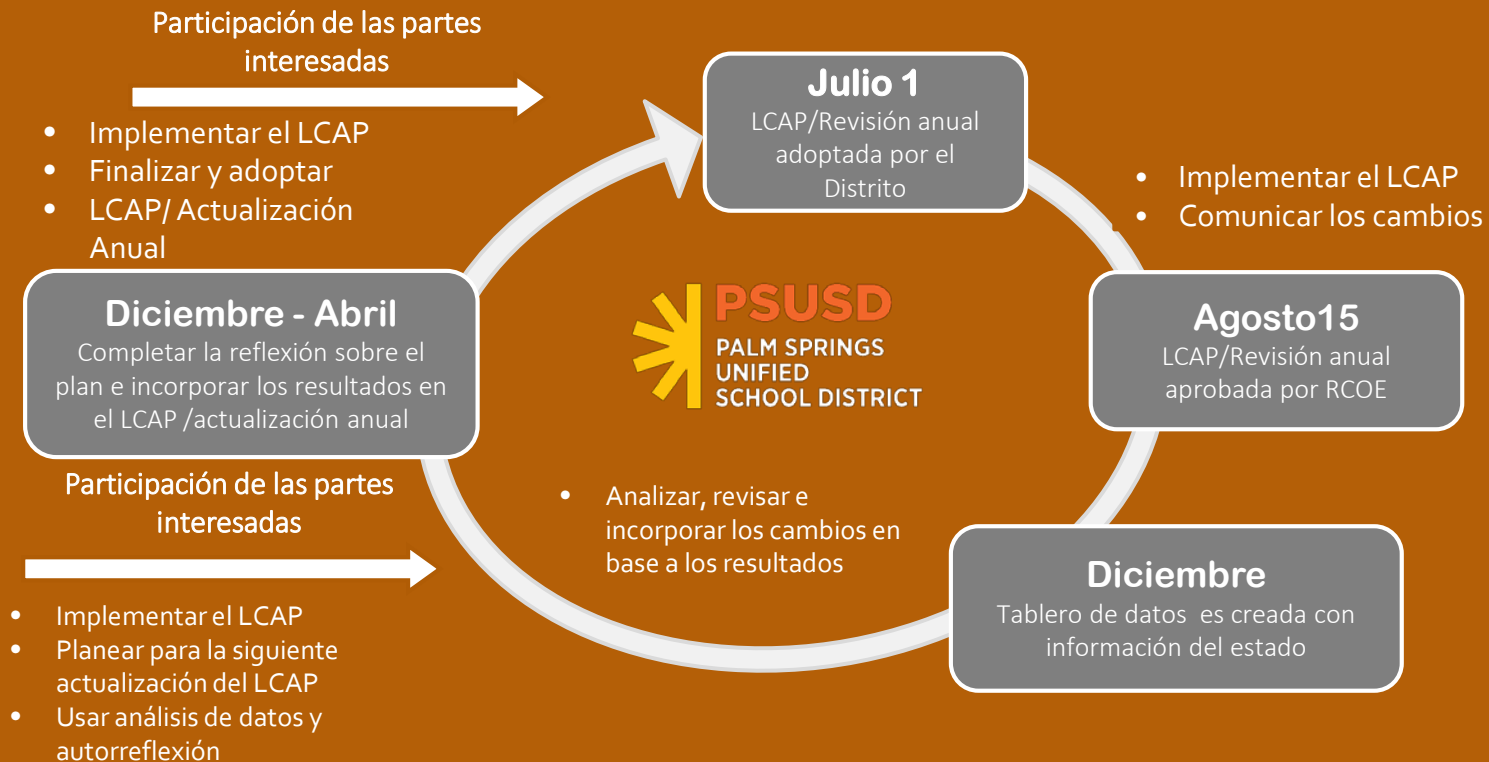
Participación de las partes interesadas

- Implementar el LCAP
- Finalizar y adoptar
- LCAP/ Actualización Anual

**Julio 1**
LCAP/Revisión anual adoptada por el Distrito

- Implementar el LCAP
- Comunicar los cambios

**Diciembre - Abril**
Completar la reflexión sobre el plan e incorporar los resultados en el LCAP /actualización anual

PSUSD
PALM SPRINGS UNIFIED SCHOOL DISTRICT

**Agosto15**
LCAP/Revisión anual aprobada por RCOE

Participación de las partes interesadas

- Analizar, revisar e incorporar los cambios en base a los resultados

**Diciembre**
Tablero de datos es creada con información del estado

- Implementar el LCAP
- Planear para la siguiente actualización del LCAP
- Usar análisis de datos y autorreflexión